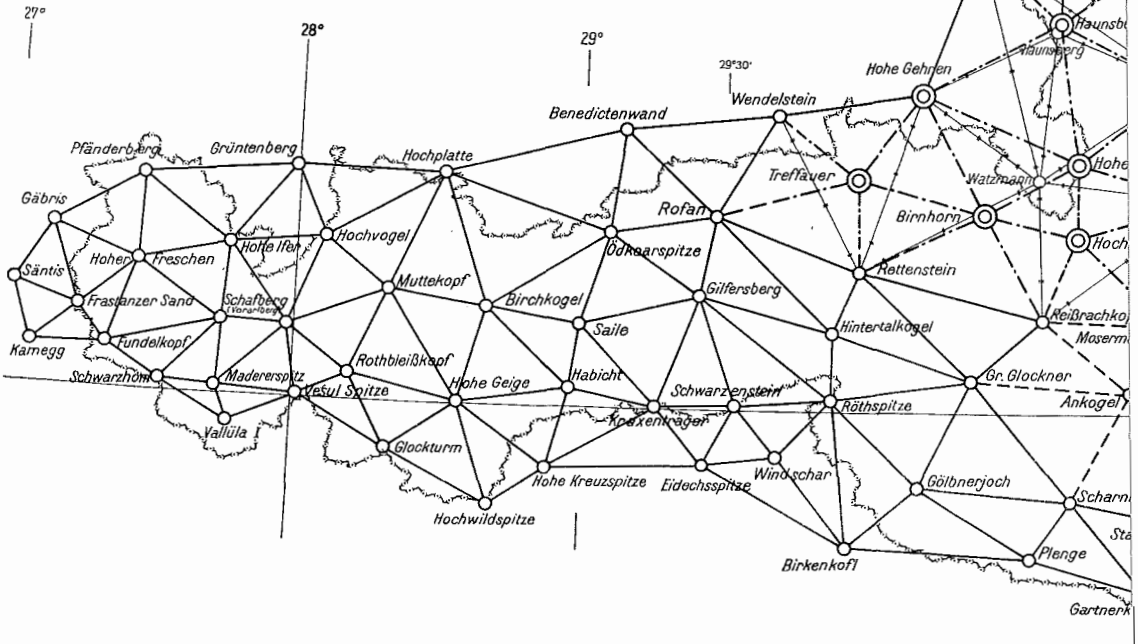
27°

28°

29°

29°30'

Haunsb

Haunsberg

Hohe Gehren

Benedictenwand

Wendelstein

Pfänderberg

Grüntenberg

Hochplatte

Treffauer

Watzmann

Hohe

Gäbris

Rofan

Birnhorn

Hoch

Hoher

Freschen

Hohe Ifen

Hochvogel

Ödkaarspitze

Rettenstein

Säntis

Frastanzer Sand

Muttekopf

Schafberg (Vorarlberg)

Birchkogel

Gilfersberg

Saile

Reißbrachkop

Kamegg

Fundelkopf

Hintertalkogel

Moserm

Rothbleißkopf

Schwarzhorn

Madererspitz

Hohe Geige

Habicht

Schwarzenstein

Gr. Glockner

Vesul Spitze

Röthspitze

Ankogel

Krazenträger

Vallüla

Glockturm

Windschar

Hohe Kreuzspitze

Eidechsspitze

Gölbnerjoch

Scharn

Hochwildspitze

Sta

Plenge

Birkenkofl

Gartnerk